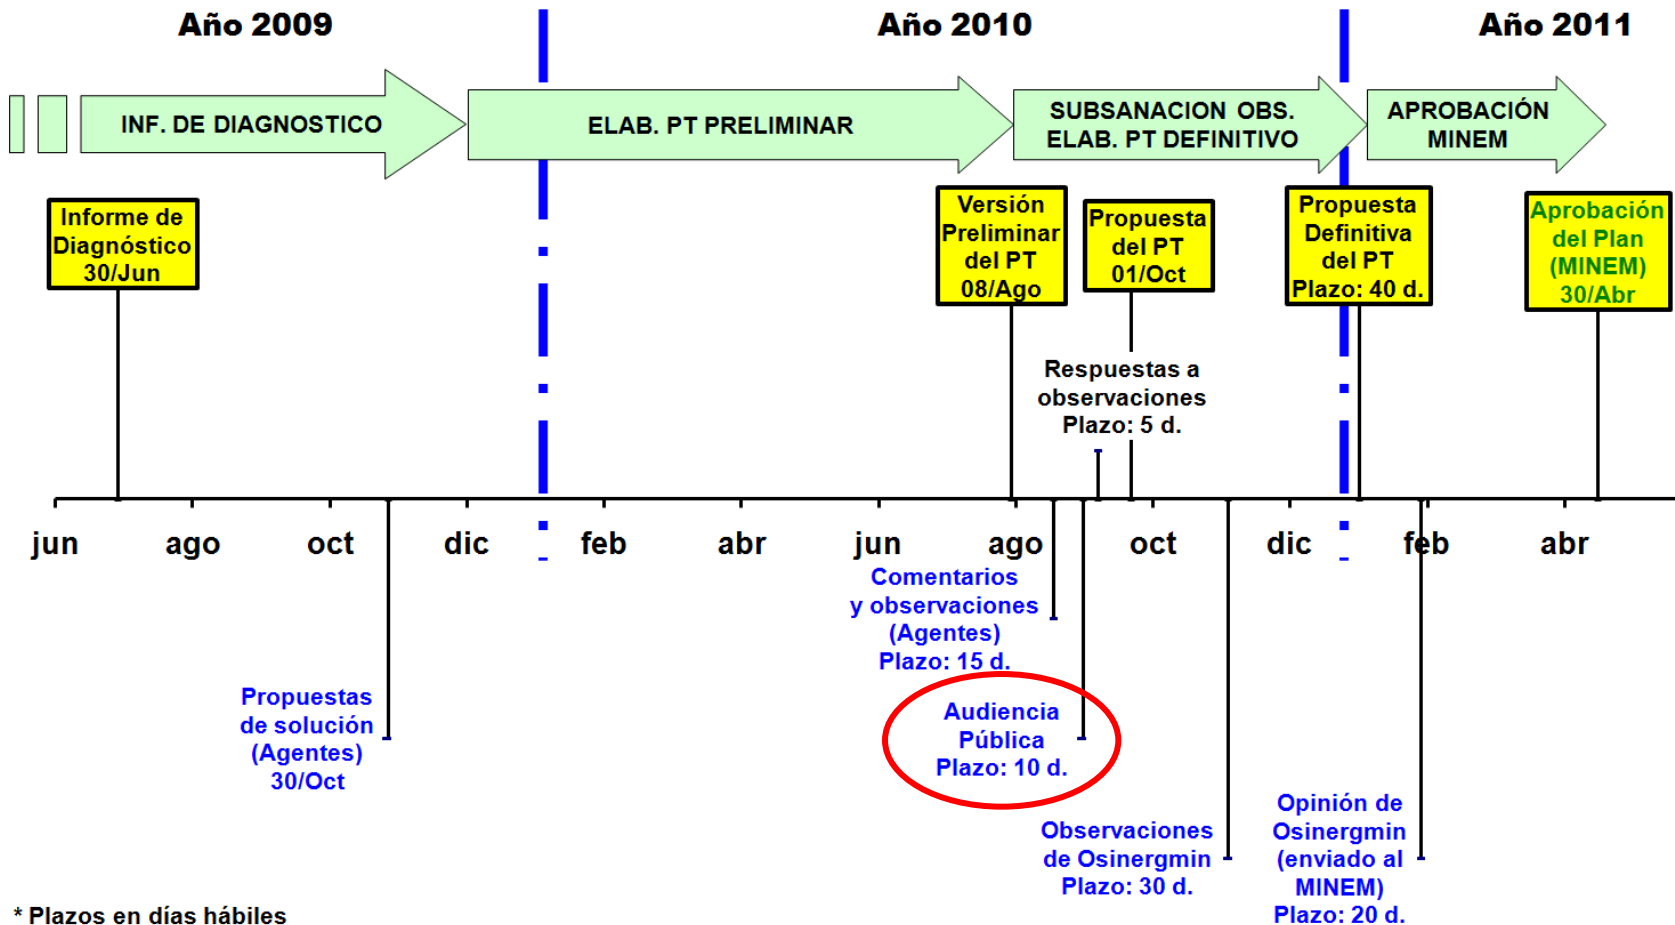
Año 2009

Año 2010

Año 2011

INF. DE DIAGNOSTICO

ELAB. PT PRELIMINAR

SUBSANACION OBS. ELAB. PT DEFINITIVO

APROBACIÓN MINEM

Informe de Diagnóstico 30/Jun

Versión Preliminar del PT 08/Ago

Propuesta del PT 01/Oct

Propuesta Definitiva del PT Plazo: 40 d.

Aprobación del Plan (MINEM) 30/Abr

Respuestas a observaciones Plazo: 5 d.

jun ago oct dic feb abr jun ago oct dic feb abr

Comentarios y observaciones (Agentes) Plazo: 15 d.

Propuestas de solución (Agentes) 30/Oct

Audiencia Pública Plazo: 10 d.

Observaciones de Osinergmin Plazo: 30 d.

Opinión de Osinergmin (enviado al MINEM) Plazo: 20 d.

* Plazos en días hábiles